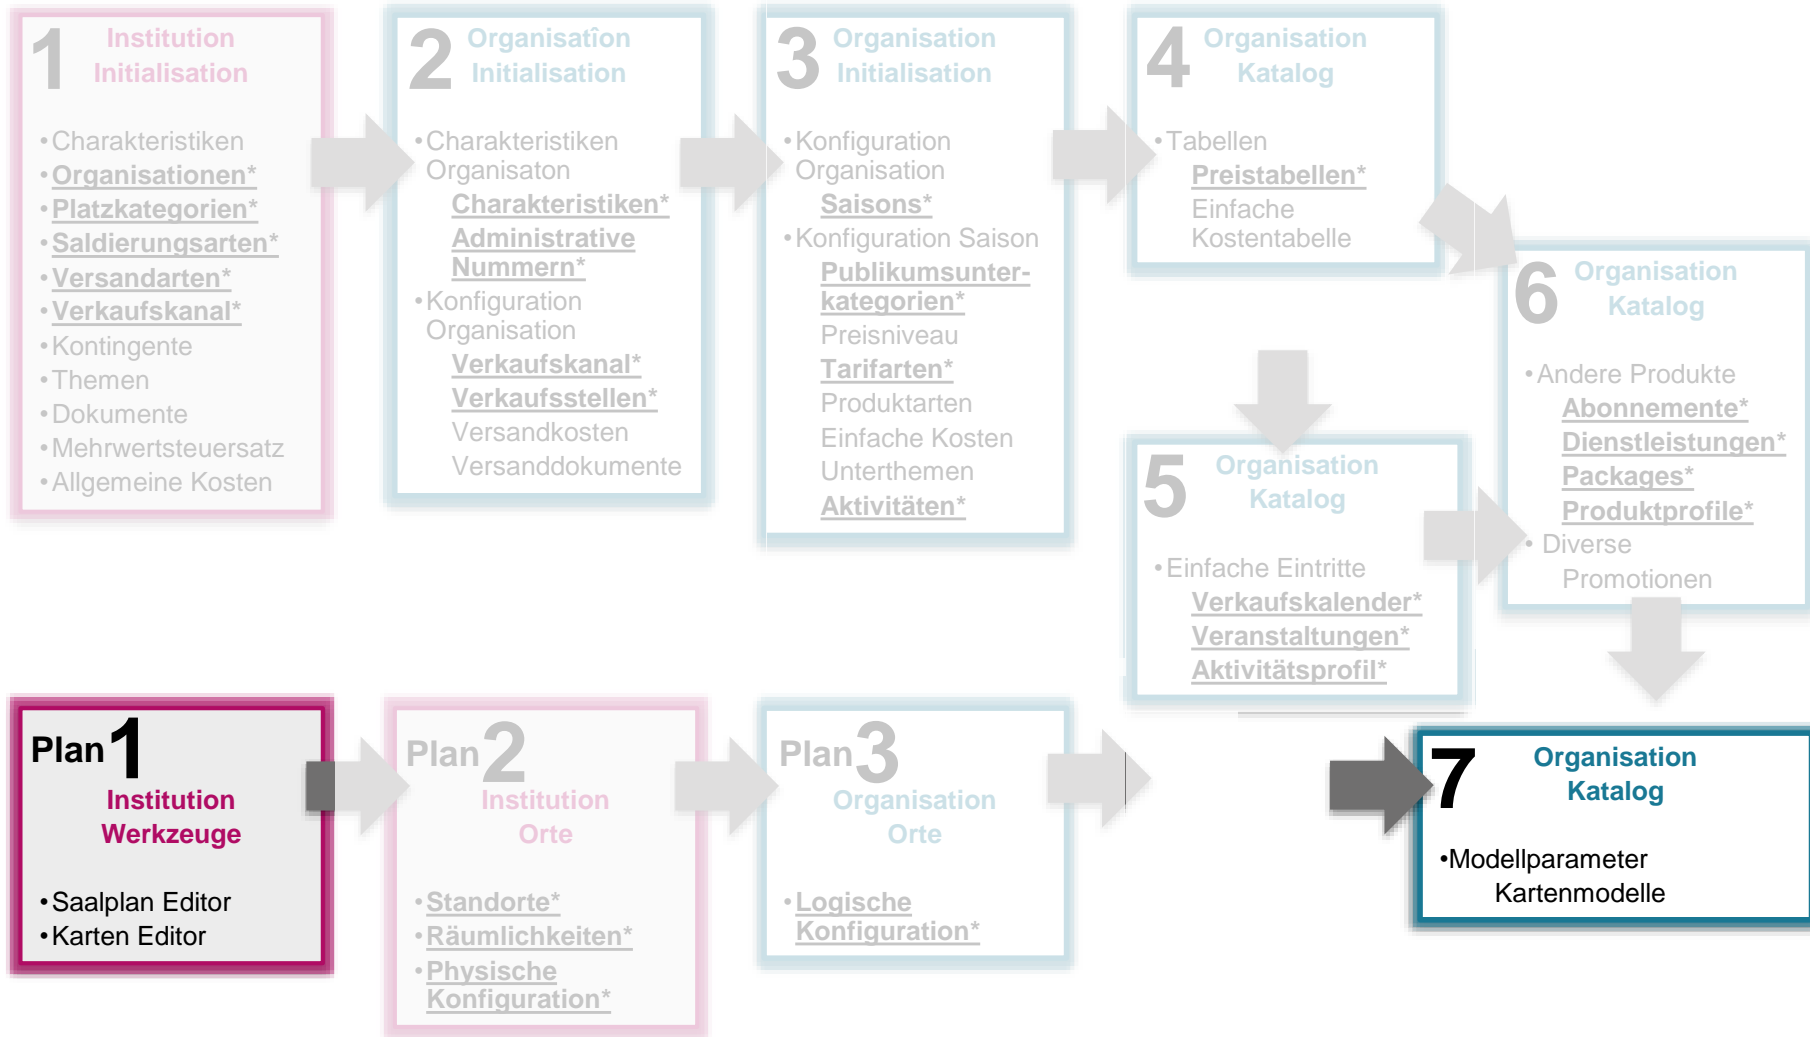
1 Institution Initialisation

•Charakteristiken
•Organisationen*
•Platzkategorien*
•Saldierungsarten*
•Versandarten*
•Verkaufskanal*
•Kontingente
•Themen
•Dokumente
•Mehrwertsteuersatz
•Allgemeine Kosten

2 Organisatîon Initialisation

•Charakteristiken Organisaton
Charakteristiken*
Administrative Nummern*
•Konfiguration Organisation
Verkaufskanal*
Verkaufsstellen*
Versandkosten
Versanddokumente

3 Organisation Initialisation

•Konfiguration Organisation
Saisons*
•Konfiguration Saison
Publikumsunterkategorien*
Preisniveau
Tarifarten*
Produktarten
Einfache Kosten
Unterthemen
Aktivitäten*

4 Organisation Katalog

•Tabellen
Preistabellen*
Einfache Kostentabelle

5 Organisation Katalog

•Einfache Eintritte
Verkaufskalender*
Veranstaltungen*
Aktivitätsprofil*

6 Organisation Katalog

•Andere Produkte
Abonnemente*
Dienstleistungen*
Packages*
Produktprofile*
• Diverse
Promotionen

Plan 1 Institution Werkzeuge

•Saalplan Editor
•Karten Editor

Plan 2 Institution Orte

•Standorte*
•Räumlichkeiten*
•Physische Konfiguration*

Plan 3 Organisation Orte

•Logische Konfiguration*

7 Organisation Katalog

•Modellparameter
Kartenmodelle